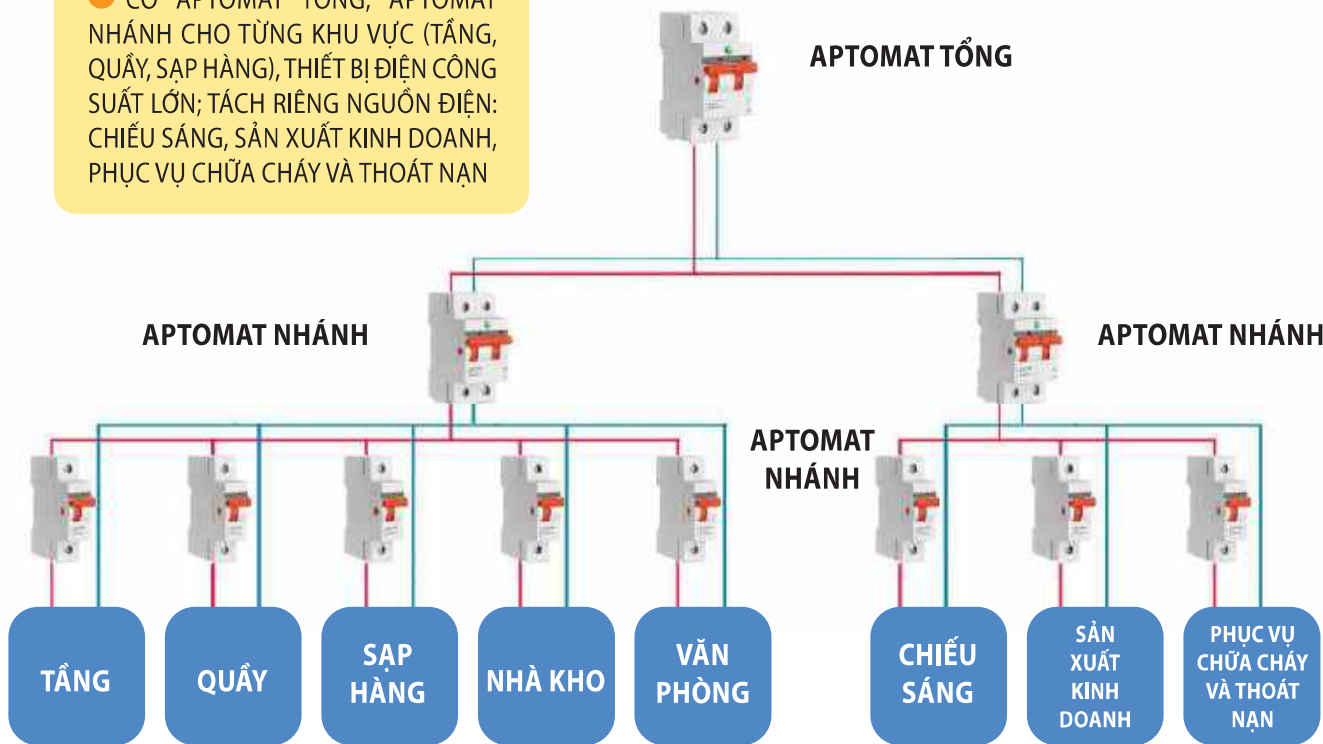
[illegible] APTOMAT TỔNG, APTOMAT NHÁNH CHO TỪNG KHU VỰC (TẦNG, QUẦY, SẠP HÀNG), THIẾT BỊ ĐIỆN CÔNG SUẤT LỚN; TÁCH RIÊNG NGUỒN ĐIỆN: CHIẾU SÁNG, SẢN XUẤT KINH DOANH, PHỤC VỤ CHỮA CHÁY VÀ THOÁT NẠN

APTOMAT TỔNG

APTOMAT NHÁNH

APTOMAT NHÁNH

APTOMAT NHÁNH

TẦNG

QUẦY

SẠP HÀNG

NHÀ KHO

VĂN PHÒNG

CHIẾU SÁNG

SẢN XUẤT KINH DOANH

PHỤC VỤ CHỮA CHÁY VÀ THOÁT NẠN